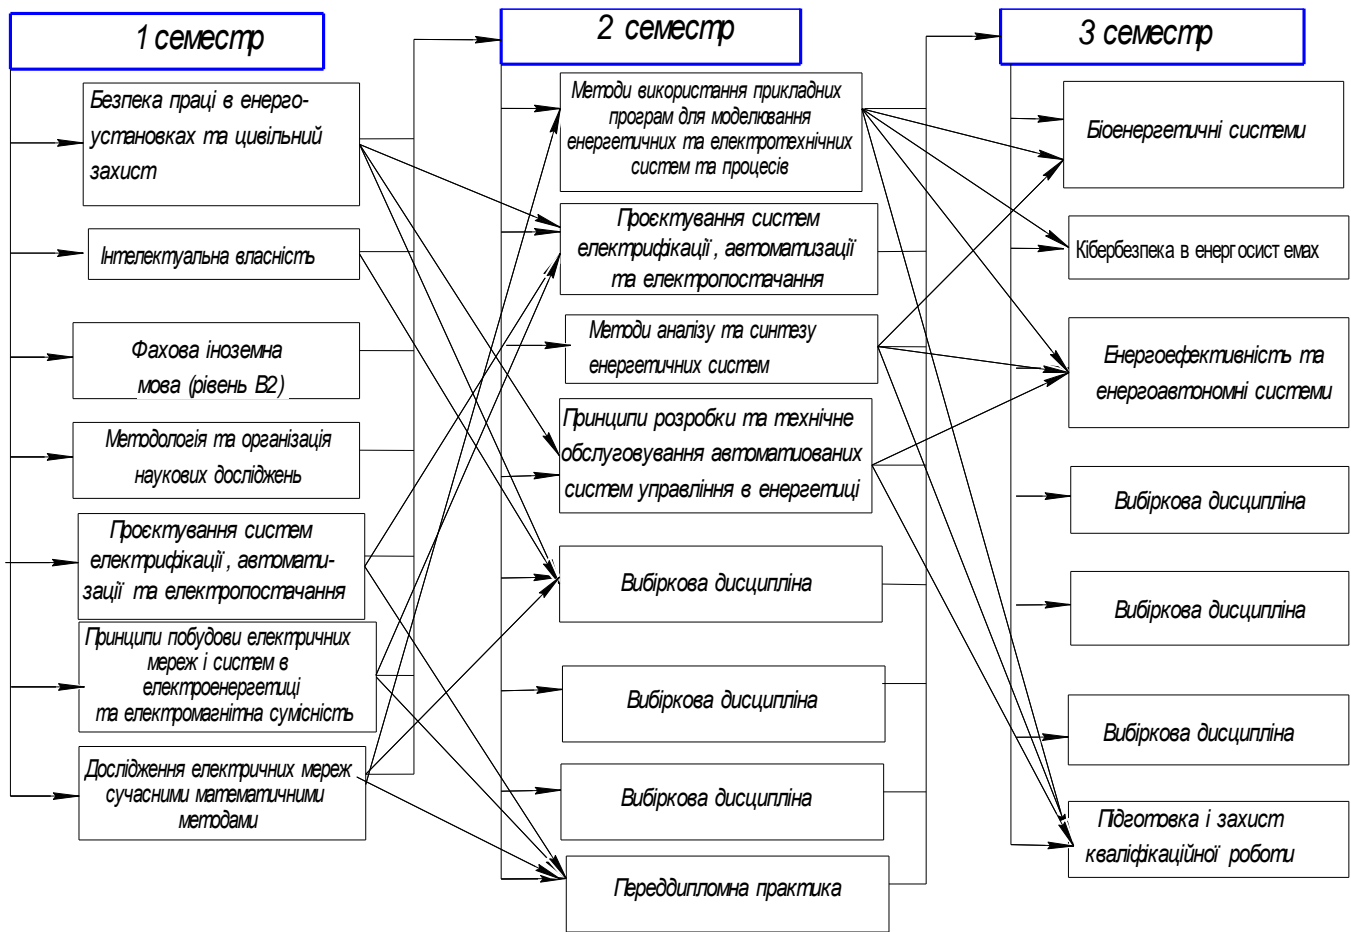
1 семестр

Безпека праці в енергоустановках та цивільний захист

Інтелектуальна власність

Фахова іноземна мова (рівень В2)

Методологія та організація наукових досліджень

Проєктування систем електрифікації̀, автоматизації̈ та електропостачання

Принципи побудови електричних мереж і систем в електроенергетиці та електромагнітна сумісність

Дослідження електричних мереж сучасними математичними методами

2 семестр

Методи використання прикладних програм для моделювання енергетичних та електротехнічних систем та процесів

Проєктування систем електрифікації̀, автоматизації̈ та електропостачання

Методи аналізу та синтезу енергетичних систем

Принципи розробки та технічне обслуговування автоматиованих систем управління в енергетиці

Вибіркова дисципліна

Вибіркова дисципліна

Вибіркова дисципліна

Переддипломна практика

3 семестр

Біоенергетичні системи

Кібербезпека в енерг осист емах

Енергоефективність та енергоавтономні системи

Вибіркова дисципліна

Вибіркова дисципліна

Вибіркова дисципліна

Підготовка і захист кваліфікаційної роботи